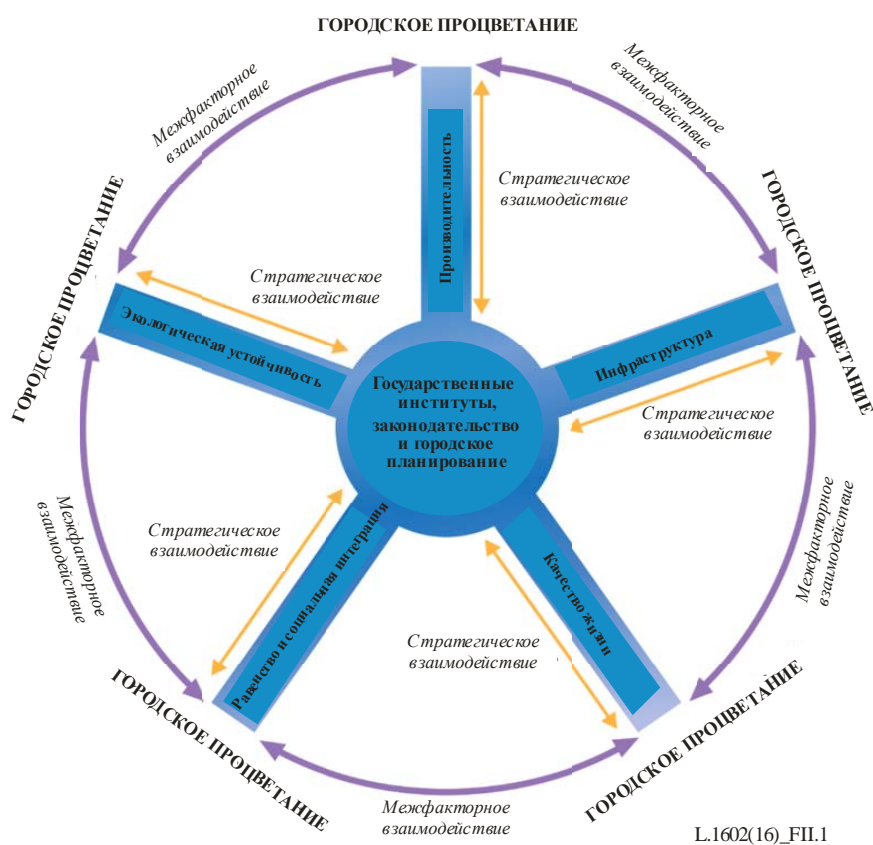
ГОРОДСКОЕ ПРОЦВЕТАНИЕ

Межфакторное взаимодействие

Межфакторное взаимодействие

Производительность

Стратегическое взаимодействие

ГОРОДСКОЕ ПРОЦВЕТАНИЕ

ГОРОДСКОЕ ПРОЦВЕТАНИЕ

Стратегическое взаимодействие

Экологическая устойчивость

Инфраструктура

Государственные институты, законодательство и городское планирование

Стратегическое взаимодействие

Межфакторное взаимодействие

Межфакторное взаимодействие

Стратегическое взаимодействие

Равенство и социальная интеграция

Качество жизни

Стратегическое взаимодействие

ГОРОДСКОЕ ПРОЦВЕТАНИЕ

ГОРОДСКОЕ ПРОЦВЕТАНИЕ

Межфакторное взаимодействие

L.1602(16)_FII.1